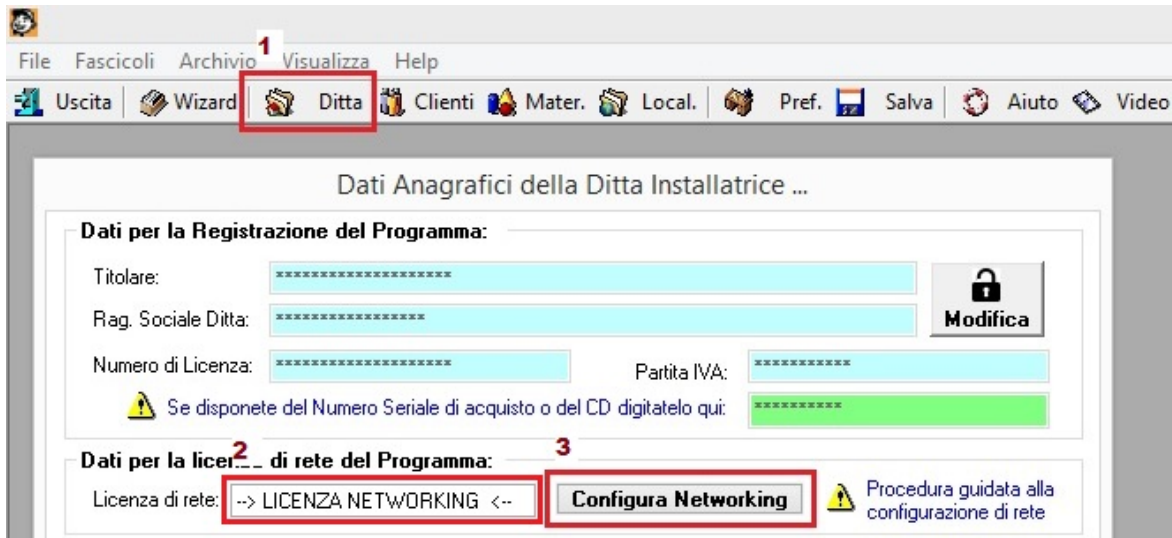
File Fascicoli Archivio 1 Visualizza Help

Uscita | Wizard | Ditta Clienti Mater. Local. | Pref. Salva | Aiuto Video

Dati Anagrafici della Ditta Installatrice ...

Dati per la Registrazione del Programma:

Titolare: ********************

Rag. Sociale Ditta: *****************

Modifica

Numero di Licenza: ********************

Partita IVA: ***********

Se disponete del Numero Seriale di acquisto o del CD digitatelo qui: **********

Dati per la licen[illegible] 2 di rete del Programma:

3

Licenza di rete: --> LICENZA NETWORKING <--

Configura Networking

Procedura guidata alla configurazione di rete